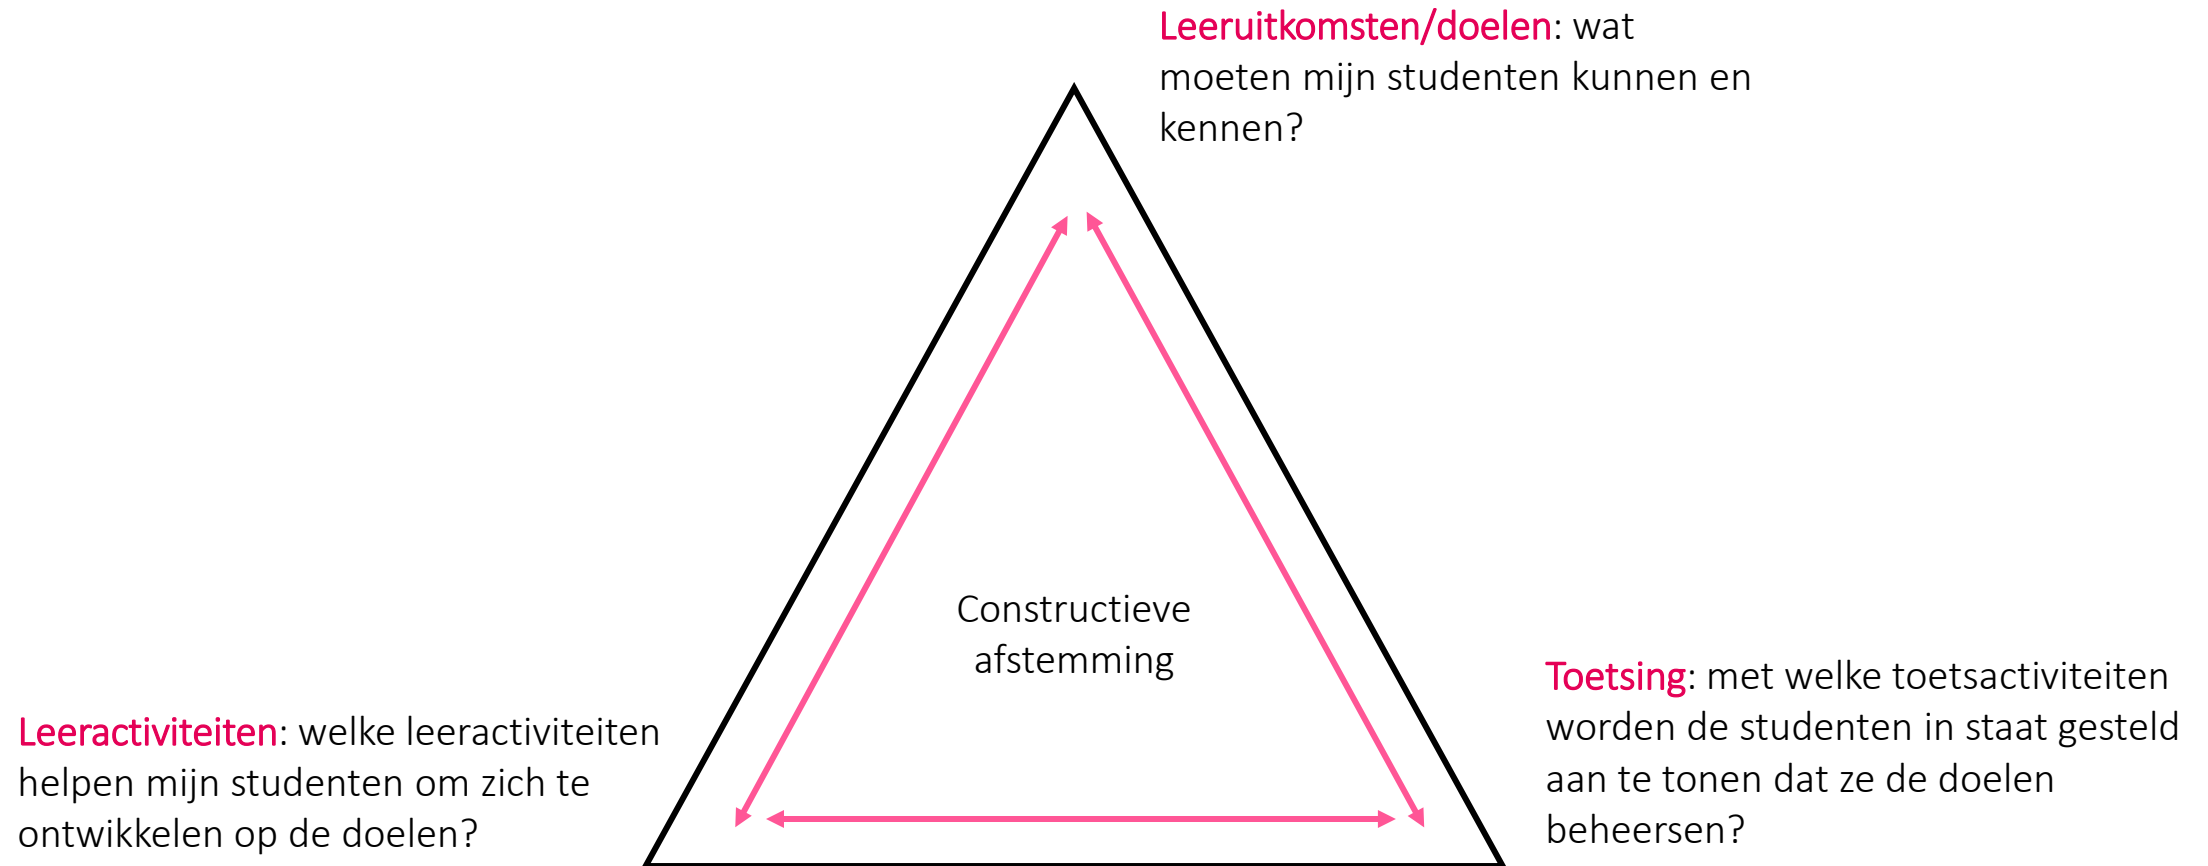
Leeruitkomsten/doelen: wat moeten mijn studenten kunnen en kennen?

Constructieve afstemming

Leeractiviteiten: welke leeractiviteiten helpen mijn studenten om zich te ontwikkelen op de doelen?

Toetsing: met welke toetsactiviteiten worden de studenten in staat gesteld aan te tonen dat ze de doelen beheersen?